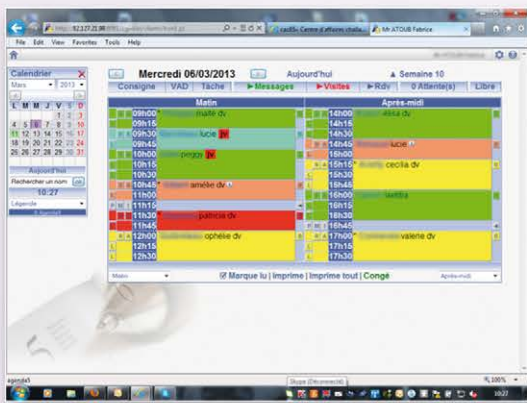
File Edit View Favorites Tools Help

Calendrier
Mars 2013
L M M J V S D
1 2 3
4 5 6 7 8 9 10
11 12 13 14 15 16 17
18 19 20 21 22 23 24
25 26 27 28 29 30 31
Aujourd'hui
Rechercher un nom ok
10:27
Légende

Mercredi 06/03/2013
Aujourd'hui
Semaine 10
Consigne VAD Tâche ► Messages ► Visites ► Rdv 0 Attente(s) Libre

Matin
09h00 maité dv
09h15
09h30 lucie
09h45
10h00 peggy
10h15
10h30
10h45 amélie dv
11h00
11h15
11h30 patricia dv
11h45
12h00 ophélie dv
12h15
12h30

Après-midi
14h00 elisa dv
14h15
14h30
14h45 lucie
15h00
15h15 cecilia dv
15h30
15h45
16h00 laetitia
16h15
16h30
16h45
17h00 valerie dv
17h15
17h30

Matin
Marque lu | Imprime | Imprime tout | Congé
Après-midi

100%